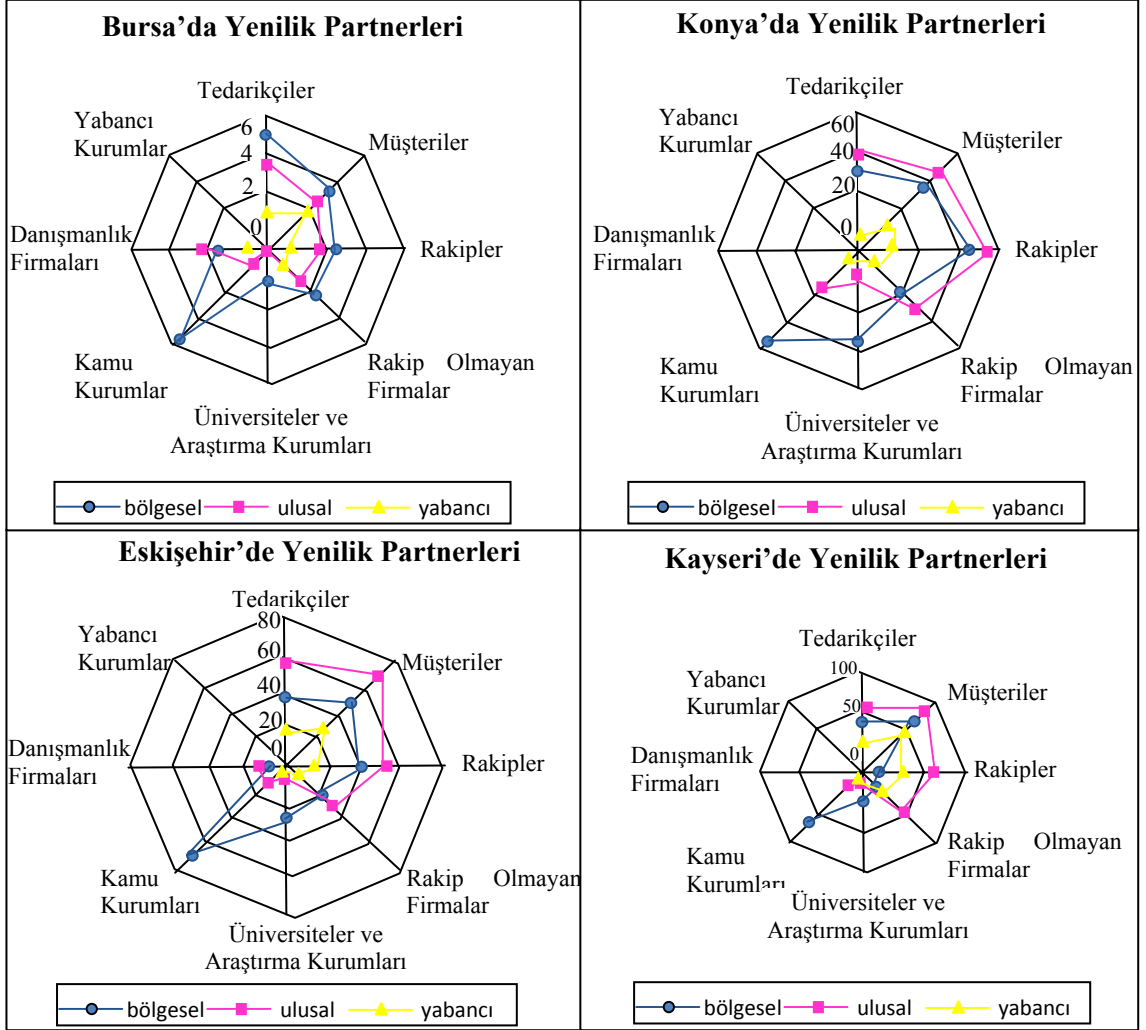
Bursa'da Yenilik Partnerleri

Tedarikçiler
Yabancı Kurumlar
6
4
2
0
Müşteriler
Danışmanlık Firmaları
Rakipler
Kamu Kurumlar
Rakip Olmayan Firmalar
Üniversiteler ve Araştırma Kurumları

bölgesel ulusal yabancı

Konya'da Yenilik Partnerleri

Tedarikçiler
Yabancı Kurumlar
60
40
20
0
Müşteriler
Danışmanlık Firmaları
Rakipler
Kamu Kurumları
Rakip Olmayan Firmalar
Üniversiteler ve Araştırma Kurumları

bölgesel ulusal yabancı

Eskişehir'de Yenilik Partnerleri

Tedarikçiler
Yabancı Kurumlar
80
60
40
20
0
Müşteriler
Danışmanlık Firmaları
Rakipler
Kamu Kurumları
Rakip Olmayan Firmalar
Üniversiteler ve Araştırma Kurumları

bölgesel ulusal yabancı

Kayseri'de Yenilik Partnerleri

Tedarikçiler
Yabancı Kurumlar
100
50
0
Müşteriler
Danışmanlık Firmaları
Rakipler
Kamu Kurumları
Rakip Olmayan Firmalar
Üniversiteler ve Araştırma Kurumları

bölgesel ulusal yabancı